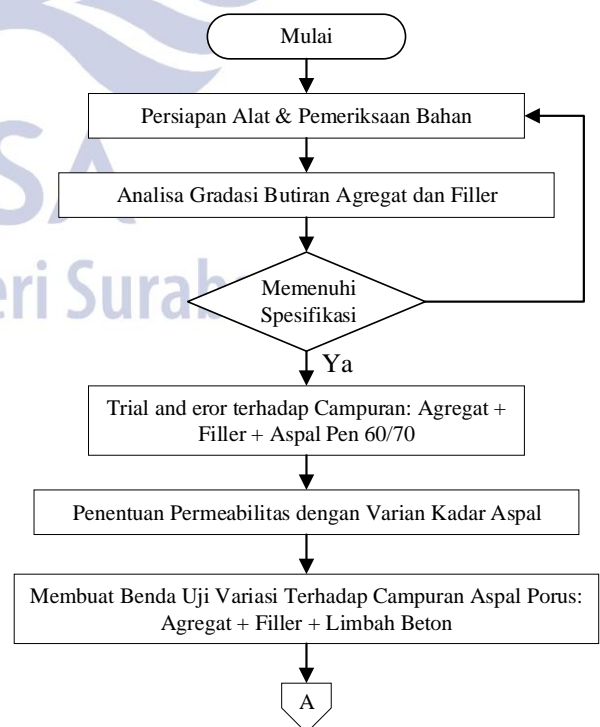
Mulai

Persiapan Alat & Pemeriksaan Bahan

Analisa Gradasi Butiran Agregat dan Filler

Memenuhi Spesifikasi

Ya

Trial and eror terhadap Campuran: Agregat + Filler + Aspal Pen 60/70

Penentuan Permeabilitas dengan Varian Kadar Aspal

Membuat Benda Uji Variasi Terhadap Campuran Aspal Porus: Agregat + Filler + Limbah Beton

A

SA
eri Surab